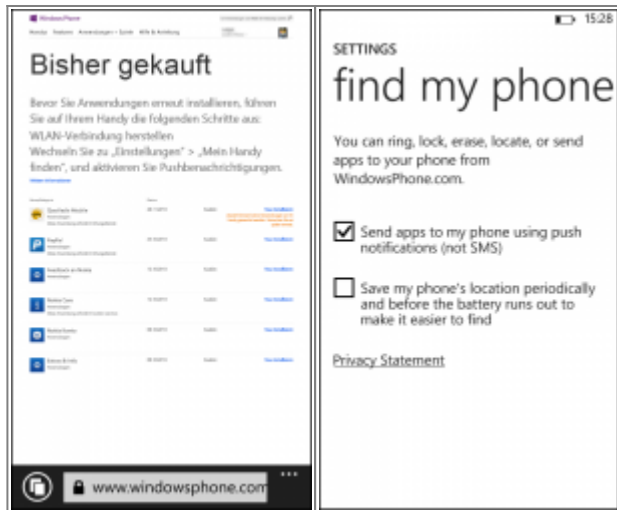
Windows Phone

Bisher gekauft

Bevor Sie Anwendungen erneut installieren, führen Sie auf Ihrem Handy die folgenden Schritte aus:
WLAN-Verbindung herstellen
Wechseln Sie zu „Einstellungen" > „Mein Handy finden", und aktivieren Sie Pushbenachrichtigungen.

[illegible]

www.windowsphone.com

15:28

SETTINGS
find my phone

You can ring, lock, erase, locate, or send apps to your phone from WindowsPhone.com.

Send apps to my phone using push notifications (not SMS)

Save my phone's location periodically and before the battery runs out to make it easier to find

Privacy Statement